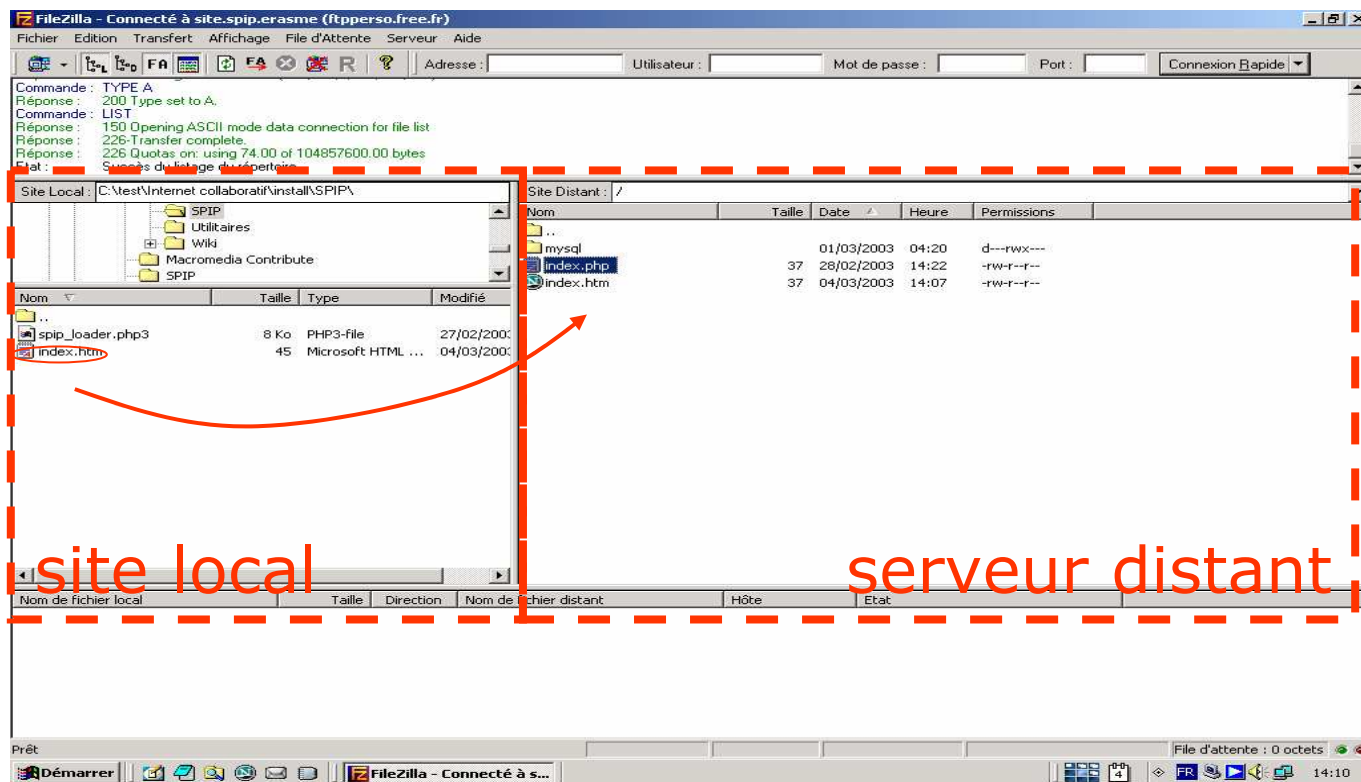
FileZilla - Connecté à site.spip.erasme (ftpperso.free.fr)

Fichier Edition Transfert Affichage File d'Attente Serveur Aide

FA R

Adresse : Utilisateur : Mot de passe : Port : Connexion Rapide

Commande : TYPE A
Réponse : 200 Type set to A.
Commande : LIST
Réponse : 150 Opening ASCII mode data connection for file list
Réponse : 226-Transfer complete.
Réponse : 226 Quotas on: using 74.00 of 104857600.00 bytes
Etat : Succès du listage du répertoire

Site Local : C:\test\Internet collaboratif\install\SPIP\

SPIP
Utilitaires
Wiki
Macromedia Contribute
SPIP

| Nom | Taille | Type | Modifié |
|---|---|---|---|
| .. | | | |
| spip_loader.php3 | 8 Ko | PHP3-file | 27/02/200 |
| index.htm | 45 | Microsoft HTML ... | 04/03/200 |

Site Distant : /

| Nom | Taille | Date | Heure | Permissions |
|---|---|---|---|---|
| .. | | | | |
| mysql | | 01/03/2003 | 04:20 | d---rwx--- |
| index.php | 37 | 28/02/2003 | 14:22 | -rw-r--r-- |
| index.htm | 37 | 04/03/2003 | 14:07 | -rw-r--r-- |

site local

serveur distant

| Nom de fichier local | Taille | Direction | Nom de fichier distant | Hôte | Etat |
|---|---|---|---|---|---|

Prêt

File d'attente : 0 octets

Démarrer FileZilla - Connecté à s... 4 FR 14:10